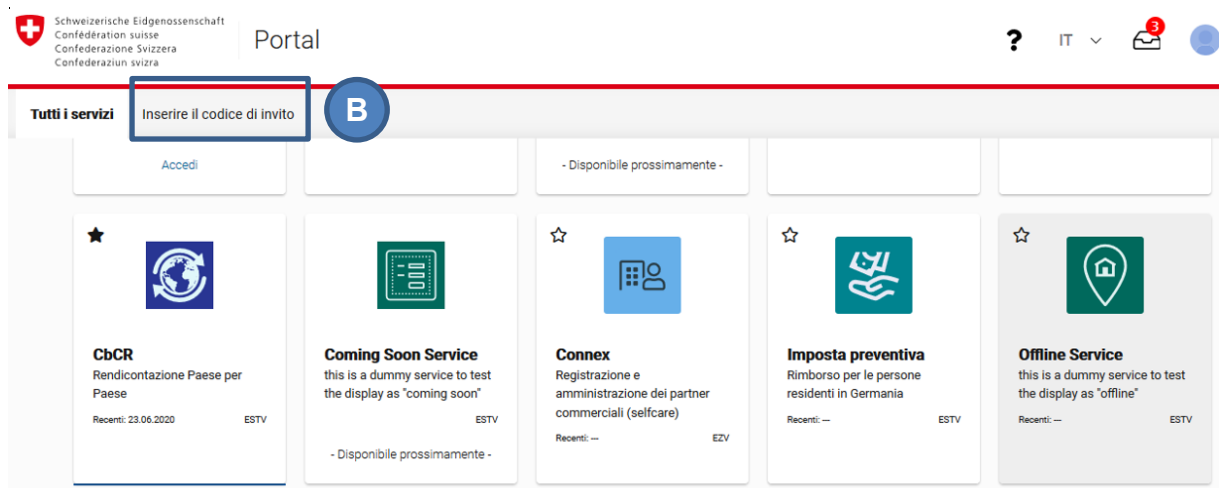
Schweizerische Eidgenossenschaft
Confédération suisse
Confederazione Svizzera
Confederaziun svizra

Portal

?

IT

3

Tutti i servizi

Inserire il codice di invito

B

Accedi

- Disponibile prossimamente -

CbCR
Rendicontazione Paese per Paese
Recenti: 23.06.2020 ESTV

Coming Soon Service
this is a dummy service to test the display as "coming soon"
ESTV
- Disponibile prossimamente -

Connex
Registrazione e amministrazione dei partner commerciali (selfcare)
Recenti: --- EZV

Imposta preventiva
Rimborso per le persone residenti in Germania
Recenti: --- ESTV

Offline Service
this is a dummy service to test the display as "offline"
Recenti: --- ESTV